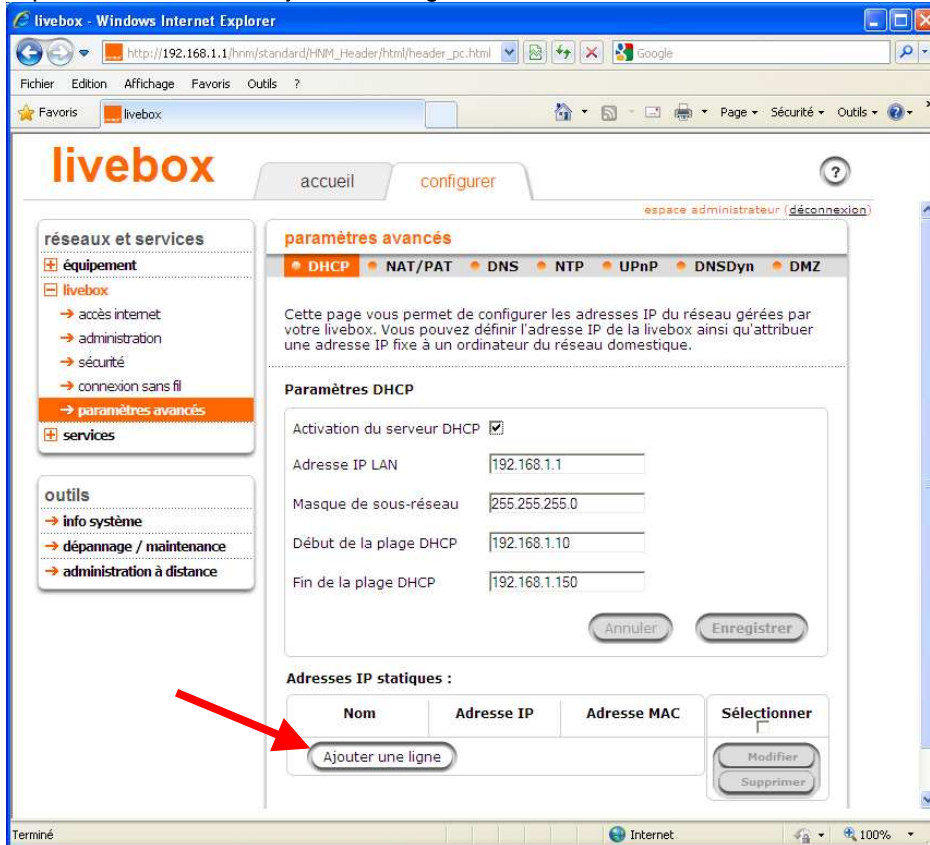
livebox - Windows Internet Explorer

http://192.168.1.1/hnm/standard/HNM_Header/html/header_pc.html

Google

Fichier Edition Affichage Favoris Outils ?

Favoris livebox

Page · Sécurité · Outils ·

livebox

accueil configurer

espace administrateur (déconnexion)

réseaux et services
équipement
livebox
→ accès internet
→ administration
→ sécurité
→ connexion sans fil
→ paramètres avancés
services

outils
→ info système
→ dépannage / maintenance
→ administration à distance

paramètres avancés

DHCP NAT/PAT DNS NTP UPnP DNSDyn DMZ

Cette page vous permet de configurer les adresses IP du réseau gérées par votre livebox. Vous pouvez définir l'adresse IP de la livebox ainsi qu'attribuer une adresse IP fixe à un ordinateur du réseau domestique.

Paramètres DHCP

Activation du serveur DHCP

Adresse IP LAN 192.168.1.1

Masque de sous-réseau 255.255.255.0

Début de la plage DHCP 192.168.1.10

Fin de la plage DHCP 192.168.1.150

Annuler Enregistrer

Adresses IP statiques :

| Nom | Adresse IP | Adresse MAC | Sélectionner |
|---|---|---|---|
| Ajouter une ligne | | | Modifier Supprimer |

Terminé Internet 100%